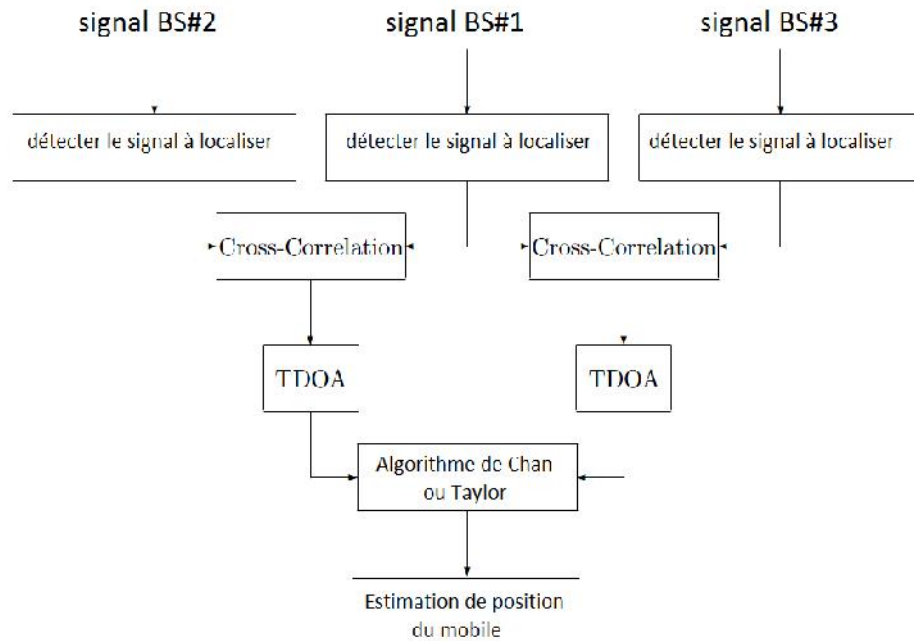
signal BS#2

signal BS#1

signal BS#3

détecter le signal à localiser

détecter le signal à localiser

détecter le signal à localiser

Cross-Correlation

Cross-Correlation

TDOA

TDOA

Algorithme de Chan ou Taylor

Estimation de position du mobile